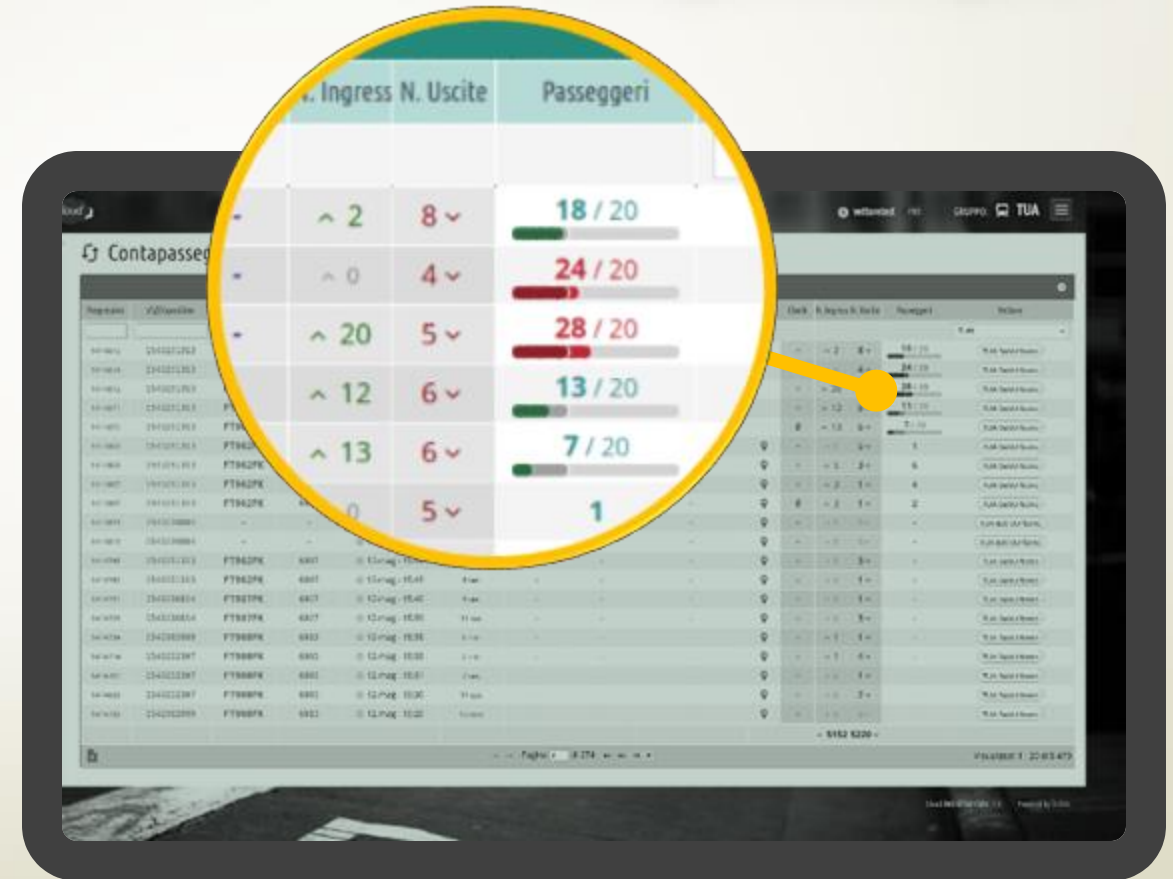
| N. Ingress | N. Uscite | Passeggeri |
|---|---|---|
| 2 | 8 | 18 / 20 |
| 0 | 4 | 24 / 20 |
| 20 | 5 | 28 / 20 |
| 12 | 6 | 13 / 20 |
| 13 | 6 | 7 / 20 |
| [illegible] | 5 | 1 |

TUA

Contapasseg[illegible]

FT962PK
FT962PK
FT962PK
FT962PK
FT962PK
FT962PK
FT987PK
FT987PK
FT988PK
FT988PK
FT988PK
FT988PK
FT988PK

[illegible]